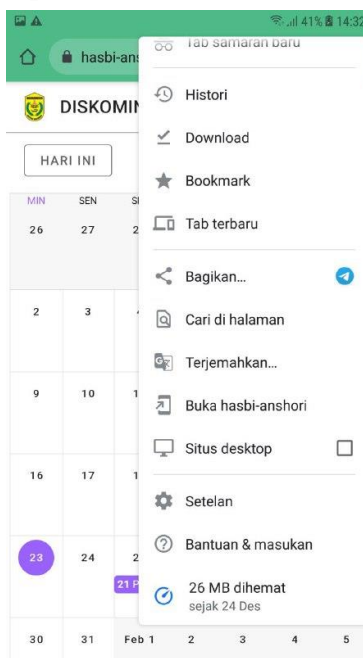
41% 14:32

hasbi-ans

DISKOMIN

HARI INI

MIN SEN SE

26 27 2

2 3

9 10 1

16 17 1

23 24 2

21 P

30 31 Feb 1 2 3 4 5

Tab samaran baru

Histori

Download

Bookmark

Tab terbaru

Bagikan...

Cari di halaman

Terjemahkan...

Buka hasbi-anshori

Situs desktop

Setelan

Bantuan & masukan

26 MB dihemat
sejak 24 Des